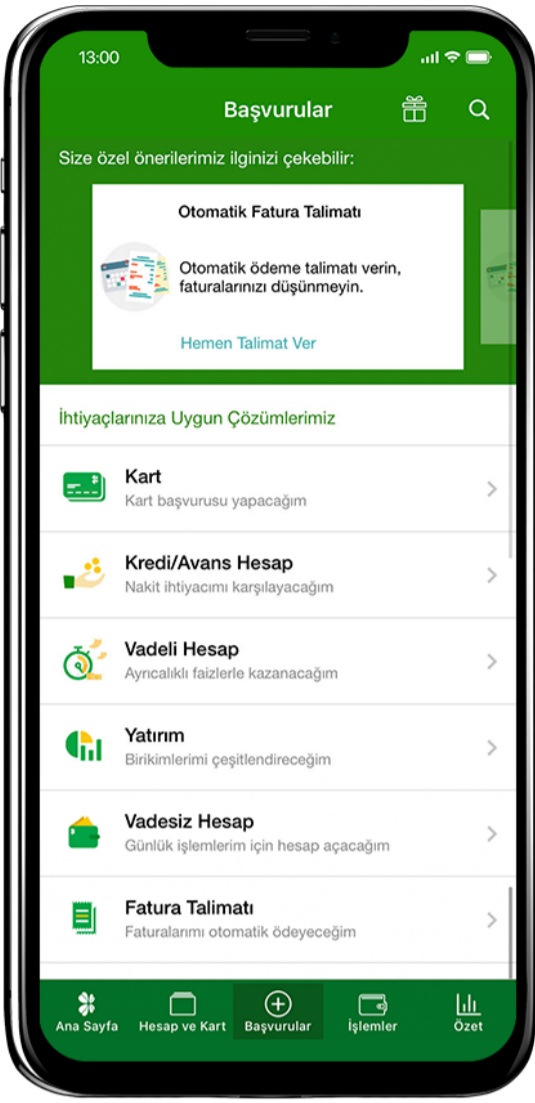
13:00

Başvurular

Size özel önerilerimiz ilginizi çekebilir:

Otomatik Fatura Talimatı

Otomatik ödeme talimatı verin, faturalarınızı düşünmeyin.

Hemen Talimat Ver

İhtiyaçlarınıza Uygun Çözümlerimiz

Kart
Kart başvurusu yapacağım

Kredi/Avans Hesap
Nakit ihtiyacımı karşılayacağım

Vadeli Hesap
Ayrıcalıklı faizlerle kazanacağım

Yatırım
Birikimlerimi çeşitlendireceğim

Vadesiz Hesap
Günlük işlemlerim için hesap açacağım

Fatura Talimatı
Faturalarımı otomatik ödeyeceğim

Ana Sayfa
Hesap ve Kart
Başvurular
İşlemler
Özet